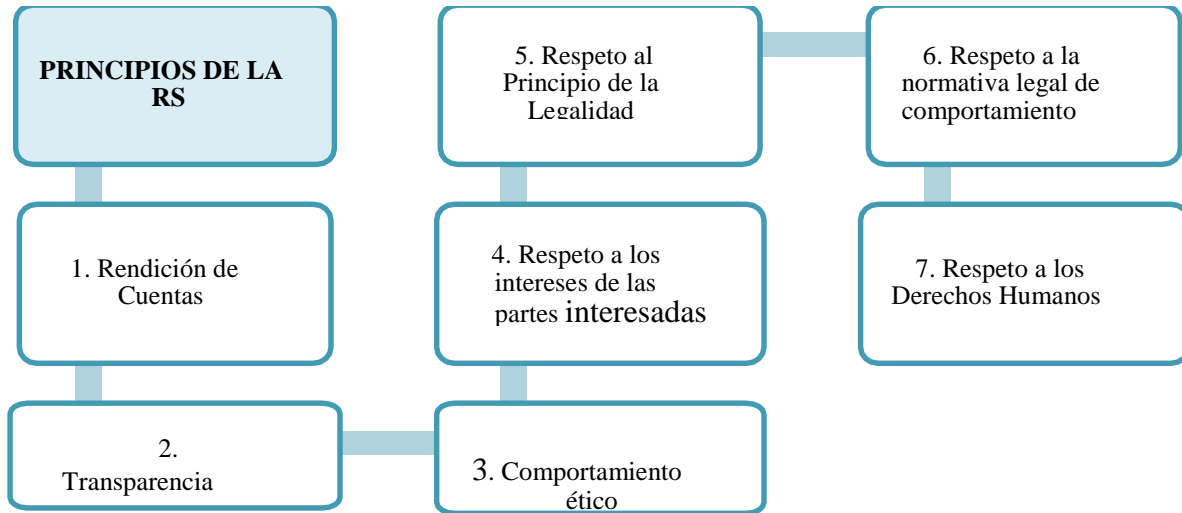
PRINCIPIOS DE LA RS

1. Rendición de Cuentas

2. Transparencia

3. Comportamiento ético

4. Respeto a los intereses de las partes interesadas

5. Respeto al Principio de la Legalidad

6. Respeto a la normativa legal de comportamiento

7. Respeto a los Derechos Humanos